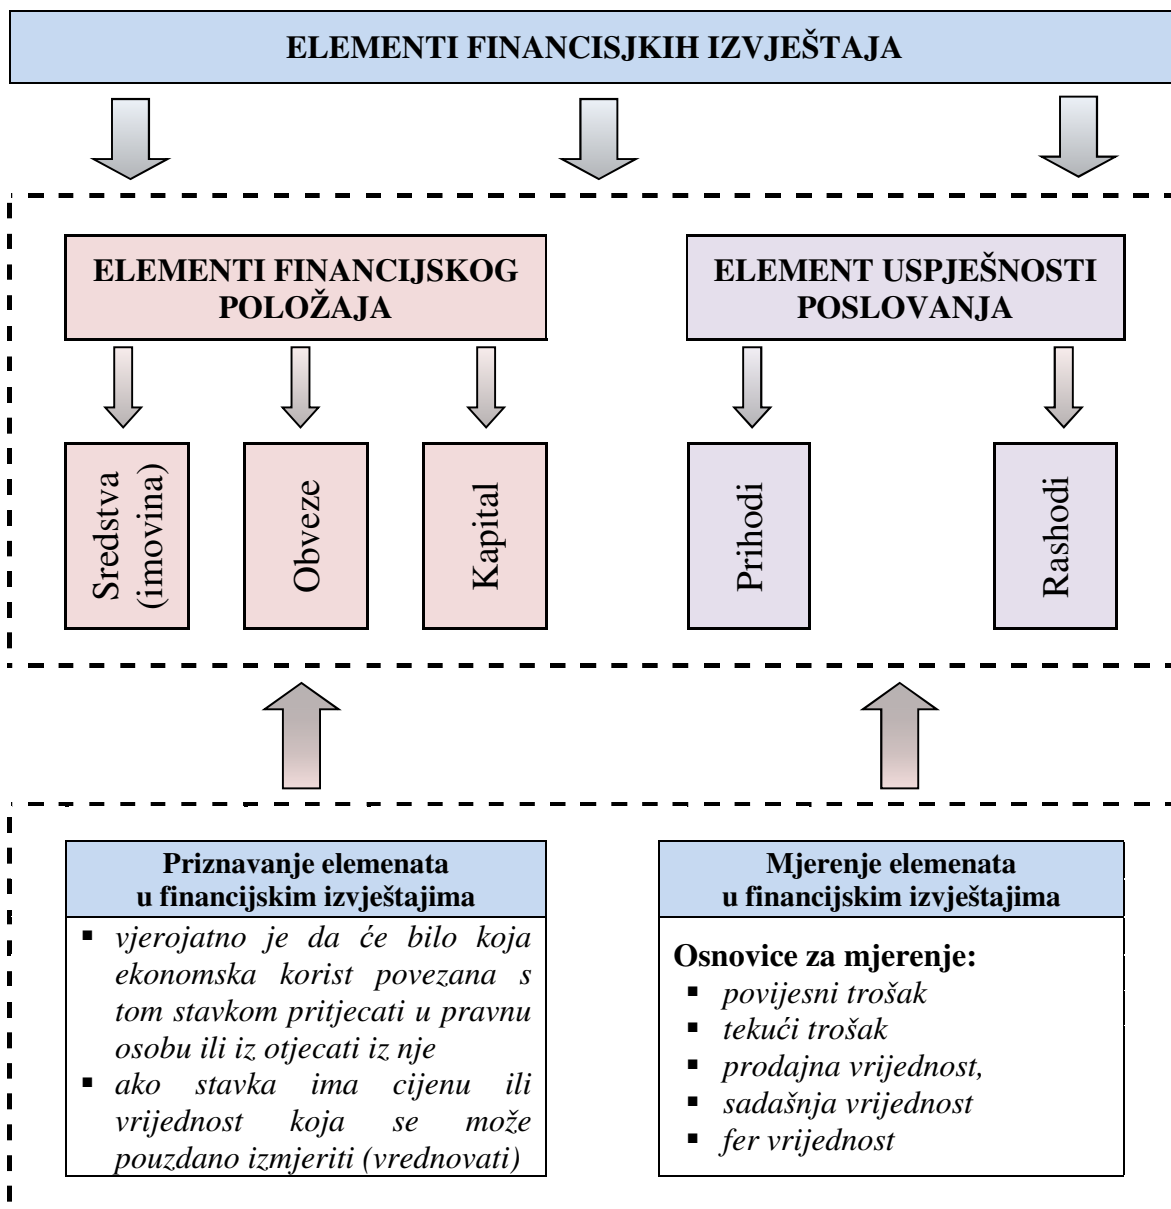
ELEMENTI FINANCISJKIH IZVJEŠTAJA

ELEMENTI FINANCIJSKOG POLOŽAJA

ELEMENT USPJEŠNOSTI POSLOVANJA

Sredstva (imovina)

Obveze

Kapital

Prihodi

Rashodi

Priznavanje elemenata u financijskim izvještajima

- vjerojatno je da će bilo koja ekonomska korist povezana s tom stavkom pritjecati u pravnu osobu ili iz otjecati iz nje
- ako stavka ima cijenu ili vrijednost koja se može pouzdano izmjeriti (vrednovati)

Mjerenje elemenata u financijskim izvještajima

Osnovice za mjerenje:
- povijesni trošak
- tekući trošak
- prodajna vrijednost,
- sadašnja vrijednost
- fer vrijednost